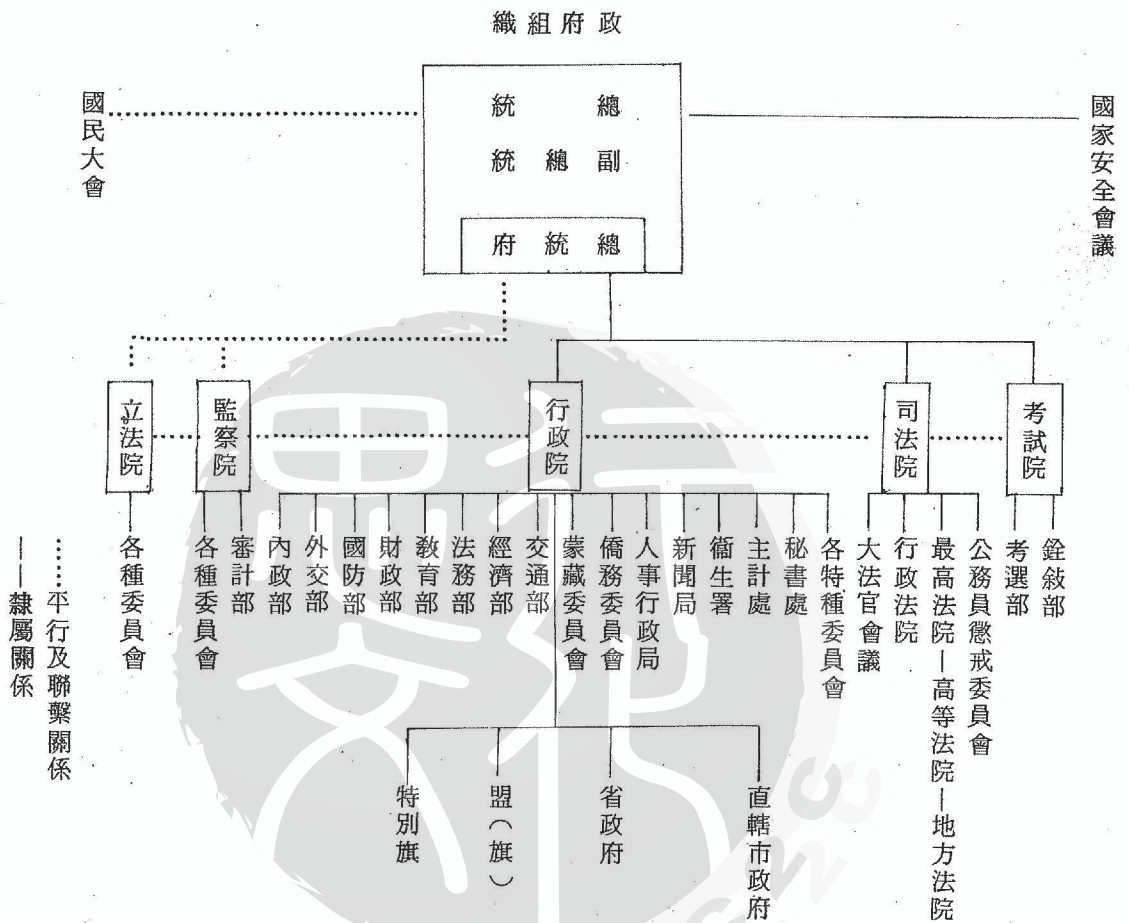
織組府政

國民大會

統　總
統　總　副
府　統　總

國家安全會議

立法院
各種委員會

監察院
各種委員會
審計部

行政院
內政部
外交部
國防部
財政部
教育部
法務部
經濟部
交通部
蒙藏委員會
僑務委員會
人事行政局
新聞局
衛生署
主計處
秘書處
各特種委員會

特別旗
盟（旗）
省政府
直轄市政府

司法院
大法官會議
行政法院
最高法院—高等法院—地方法院
公務員懲戒委員會

考試院
考選部
銓敘部

……平行及聯繫關係
——隸屬關係